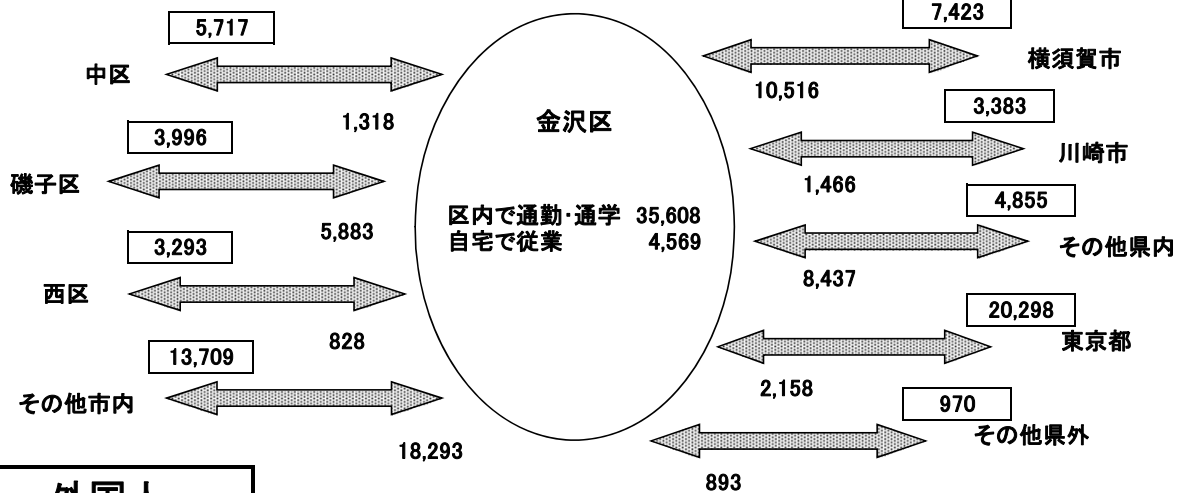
5,717

中区

1,318

3,996

磯子区

5,883

3,293

西区

828

13,709

その他市内

18,293

金沢区

区内で通勤・通学 35,608
自宅で従業 4,569

7,423

横須賀市

10,516

3,383

川崎市

1,466

4,855

その他県内

8,437

20,298

東京都

2,158

970

その他県外

893

外国人